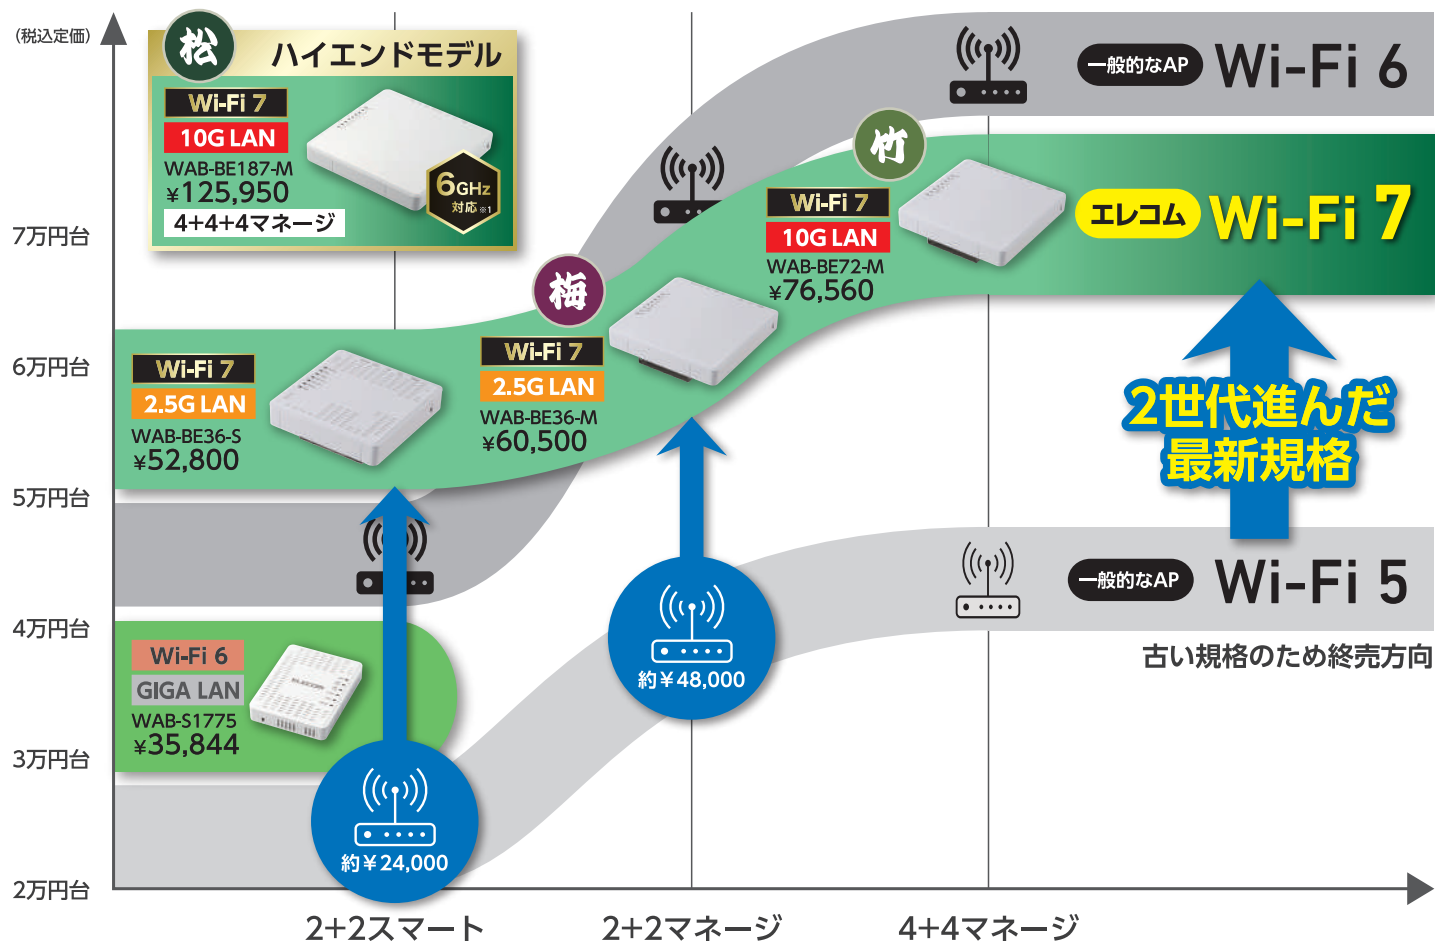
(税込定価)

松 ハイエンドモデル
Wi-Fi 7
10G LAN
WAB-BE187-M
¥125,950
4+4+4マネージ
6GHz 対応※1

一般的なAP Wi-Fi 6

竹
Wi-Fi 7
10G LAN
WAB-BE72-M
¥76,560

エレコム Wi-Fi 7

梅
Wi-Fi 7
2.5G LAN
WAB-BE36-M
¥60,500

Wi-Fi 7
2.5G LAN
WAB-BE36-S
¥52,800

2世代進んだ最新規格

一般的なAP Wi-Fi 5
古い規格のため終売方向

Wi-Fi 6
GIGA LAN
WAB-S1775
¥35,844

約¥48,000
約¥24,000

7万円台
6万円台
5万円台
4万円台
3万円台
2万円台

2+2スマート
2+2マネージ
4+4マネージ